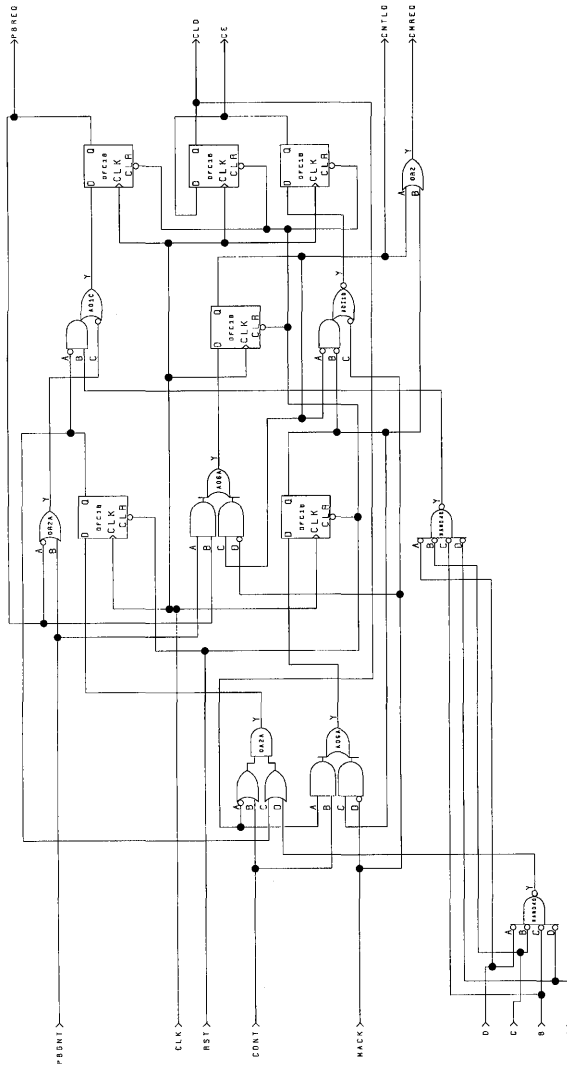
PBREQ
CLD
CE
CNTLD
CMREQ
Q
D
DFC1B
CLK
C
R
Q
D
DFC1B
CLK
C
R
Q
D
DFC1B
CLK
C
R
Y
OR2
A
B
Y
AO1C
A
B
C
Y
AO1B
A
B
C
Q
D
DFC1B
CLK
C
R
Y
OR2A
A
B
Q
D
DFC1B
CLK
C
R
Y
AO6A
A
B
C
D
Q
D
DFC1B
CLK
C
R
Y
NAND4
A
B
C
D
Y
OA2A
A
B
C
D
Y
AO6A
A
B
C
D
Y
NAND4C
A
B
C
D
PBGNT
CLK
RST
CONT
MACK
D
C
B